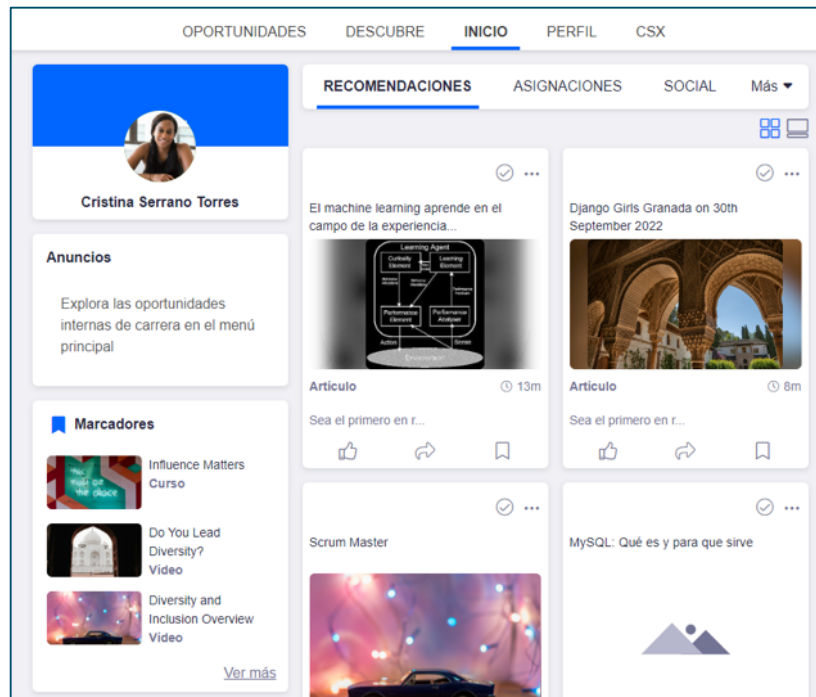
OPORTUNIDADES DESCUBRE INICIO PERFIL CSX

Cristina Serrano Torres

Anuncios

Explora las oportunidades internas de carrera en el menú principal

Marcadores

Influence Matters
Curso

Do You Lead Diversity?
Video

Diversity and Inclusion Overview
Video

Ver más

RECOMENDACIONES ASIGNACIONES SOCIAL Más

El machine learning aprende en el campo de la experiencia...

Learning Agent
Curiosity Element
Learning Element
Performance Element
Performance Analyzer
Action
Sensor
Environment

Artículo 13m

Sea el primero en r...

Django Girls Granada on 30th September 2022

Artículo 8m

Sea el primero en r...

Scrum Master

MySQL: Qué es y para que sirve